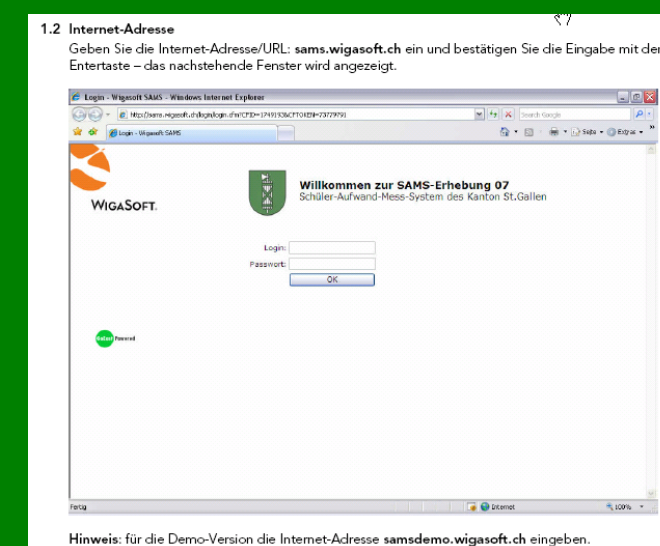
1.2 Internet-Adresse

Geben Sie die Internet-Adresse/URL: **sams.wigasoft.ch** ein und bestätigen Sie die Eingabe mit der Entertaste – das nachstehende Fenster wird angezeigt.

Login - Wigasoft SAMS - Windows Internet Explorer

http://sams.wigasoft.ch/login/login.cfm?CFID=1749193&CFTOKEN=73779791

Search Google

Login - Wigasoft SAMS

Seite • Extras •

WIGASOFT.

Willkommen zur SAMS-Erhebung 07

Schüler-Aufwand-Mess-System des Kanton St.Gallen

Login:

Passwort:

OK

Online Powered

Fertig

Internet

100%

**Hinweis**: für die Demo-Version die Internet-Adresse **samsdemo.wigasoft.ch** eingeben.